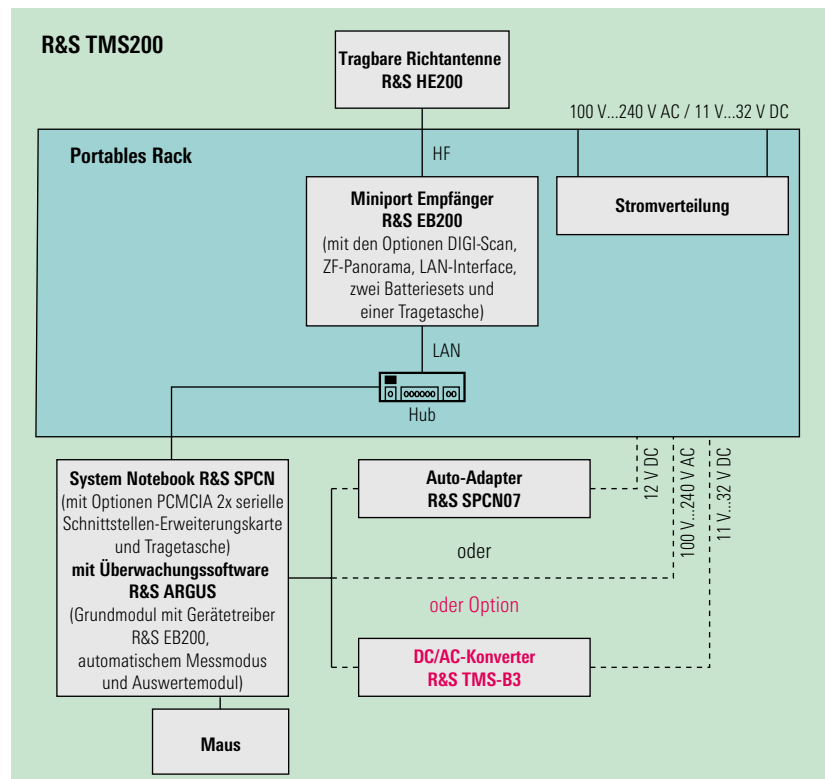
R&S TMS200

Tragbare Richtantenne
R&S HE200

100 V...240 V AC / 11 V...32 V DC

Portables Rack

HF

Miniport Empfänger
R&S EB200
(mit den Optionen DIGI-Scan, ZF-Panorama, LAN-Interface, zwei Batteriesets und einer Tragetasche)

Stromverteilung

LAN

Hub

System Notebook R&S SPCN
(mit Optionen PCMCIA 2x serielle Schnittstellen-Erweiterungskarte und Tragetasche)
mit Überwachungssoftware
R&S ARGUS
(Grundmodul mit Gerätetreiber R&S EB200, automatischem Messmodus und Auswertemodul)

Auto-Adapter
R&S SPCN07

12 V DC

100 V...240 V AC

11 V...32 V DC

oder

oder Option

DC/AC-Konverter
R&S TMS-B3

Maus